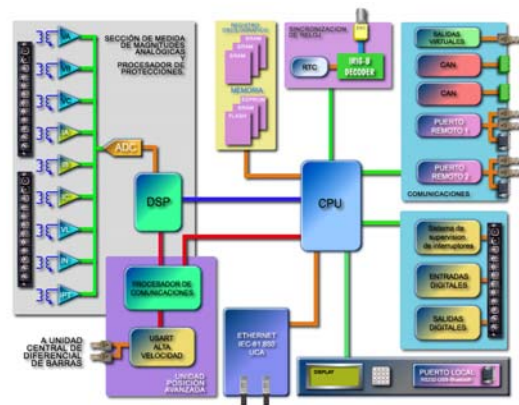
SECCIÓN DE MEDIDA DE MAGNITUDES ANALÓGICAS Y PROCESADOR DE PROTECCIONES

ADC

DSP

REGISTRO OSCILOGRÁFICO
SRAM
SRAM
SRAM

MEMORIA
EEPROM
SRAM
FLASH

SINCRONIZACIÓN DE RELOJ
RTC
IRIG-B DECODER

CPU

SALIDAS VIRTUALES

CAN

CAN

PUERTO REMOTO 1

PUERTO REMOTO 2

COMUNICACIONES

Sistema de supervisión de interruptores

ENTRADAS DIGITALES

SALIDAS DIGITALES

PROCESADOR DE COMUNICACIONES

USART ALTA VELOCIDAD

A UNIDAD CENTRAL DE DIFERENCIAL DE BARRAS

UNIDAD POSICIÓN AVANZADA

ETHERNET IEC-61.850 UCA

DISPLAY

PUERTO LOCAL
RS232 USB Bluetooth